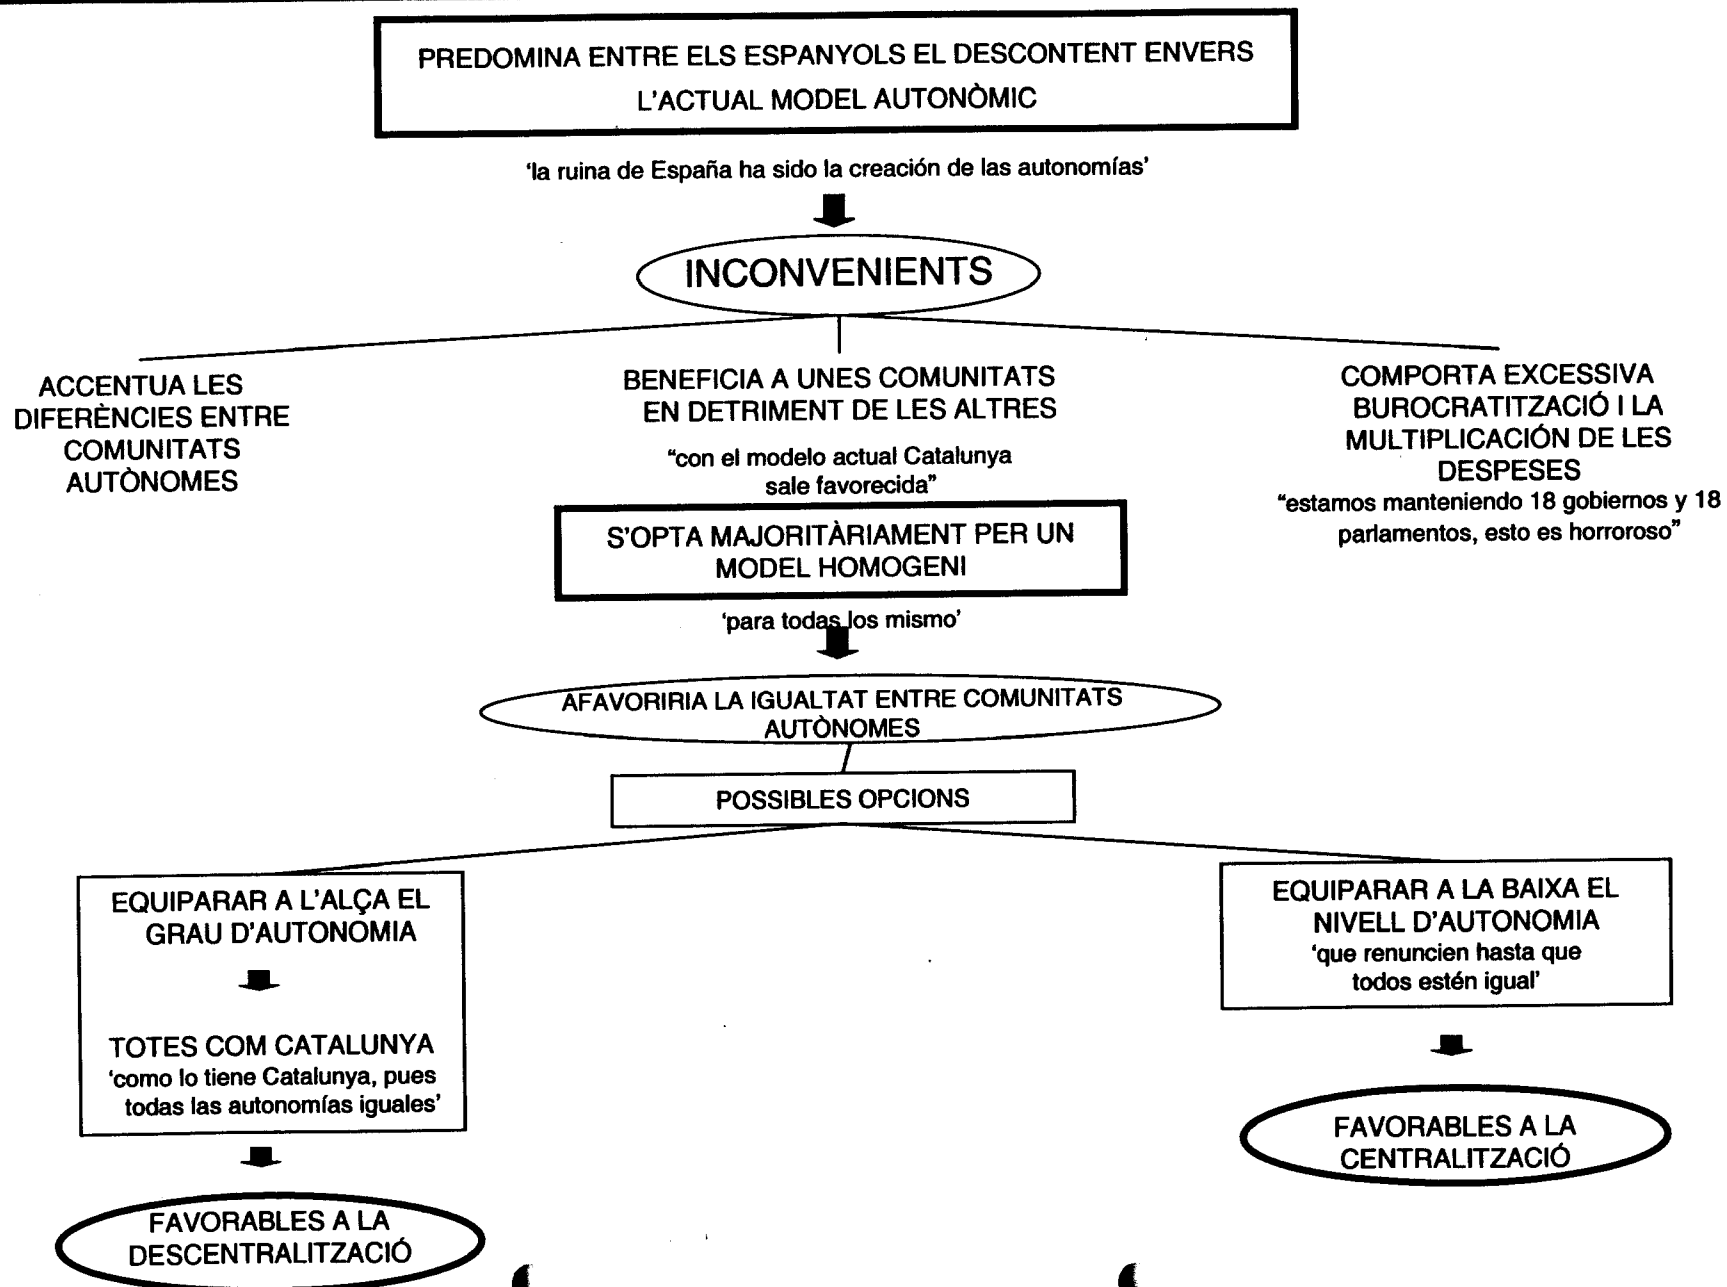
PREDOMINA ENTRE ELS ESPANYOLS EL DESCONTENT ENVERS L'ACTUAL MODEL AUTONÒMIC

'la ruina de España ha sido la creación de las autonomías'

INCONVENIENTS

ACCENTUA LES DIFERÈNCIES ENTRE COMUNITATS AUTÒNOMES

BENEFICIA A UNES COMUNITATS EN DETRIMENT DE LES ALTRES

"con el modelo actual Catalunya sale favorecida"

COMPORTA EXCESSIVA BUROCRATITZACIÓ I LA MULTIPLICACIÓN DE LES DESPESES

"estamos manteniendo 18 gobiernos y 18 parlamentos, esto es horroroso"

S'OPTA MAJORITÀRIAMENT PER UN MODEL HOMOGENI

'para todas los mismo'

AFAVORIRIA LA IGUALTAT ENTRE COMUNITATS AUTÒNOMES

POSSIBLES OPCIONS

EQUIPARAR A L'ALÇA EL GRAU D'AUTONOMIA

TOTES COM CATALUNYA
'como lo tiene Catalunya, pues todas las autonomías iguales'

FAVORABLES A LA DESCENTRALITZACIÓ

EQUIPARAR A LA BAIXA EL NIVELL D'AUTONOMIA
'que renuncien hasta que todos estén igual'

FAVORABLES A LA CENTRALITZACIÓ